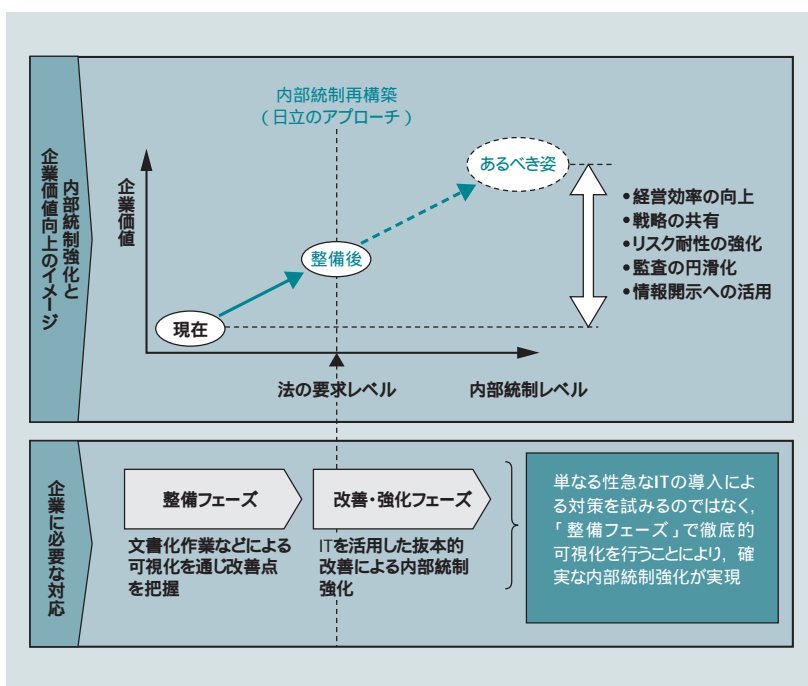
内部統制強化と企業価値向上のイメージ

内部統制再構築
（日立のアプローチ）

あるべき姿

企業価値

整備後

現在

法の要求レベル

内部統制レベル

•経営効率の向上
•戦略の共有
•リスク耐性の強化
•監査の円滑化
•情報開示への活用

企業に必要な対応

整備フェーズ

文書化作業などによる可視化を通じ改善点を把握

改善・強化フェーズ

ITを活用した抜本的改善による内部統制強化

単なる性急なITの導入による対策を試みるのではなく，「整備フェーズ」で徹底的可視化を行うことにより，確実な内部統制強化が実現